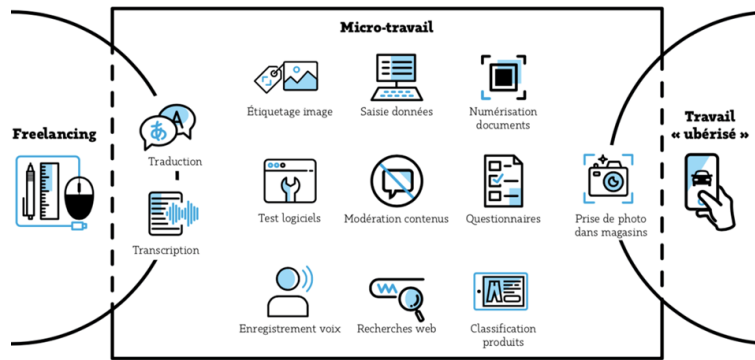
Micro-travail

Freelancing

Traduction

Transcription

Étiquetage image

Saisie données

Numérisation documents

Test logiciels

Modération contenus

Questionnaires

Enregistrement voix

Recherches web

Classification produits

Prise de photo dans magasins

Travail « ubérisé »